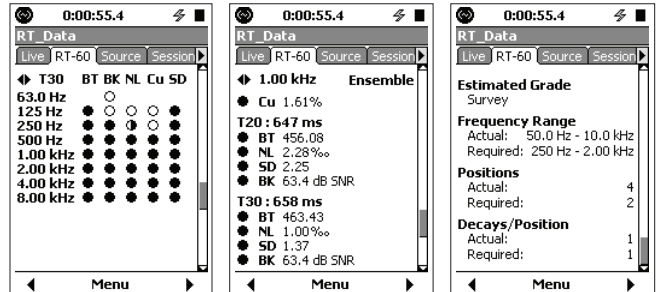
0:00:55.4

RT_Data

Live | RT-60 | Source | Session

T30 BT BK NL Cu SD

| | BT | BK | NL | Cu | SD |
|---|---|---|---|---|---|
| 63.0 Hz | | ○ | | | |
| 125 Hz | ● | ○ | ○ | ○ | ● |
| 250 Hz | ● | ● | ◑ | ○ | ● |
| 500 Hz | ● | ● | ● | ● | ● |
| 1.00 kHz | ● | ● | ● | ● | ● |
| 2.00 kHz | ● | ● | ● | ● | ● |
| 4.00 kHz | ● | ● | ● | ● | ● |
| 8.00 kHz | ● | ● | ● | ● | ● |

Menu

0:00:55.4

RT_Data

Live | RT-60 | Source | Session

1.00 kHz Ensemble

Cu 1.61%

T20 : 647 ms
BT 456.08
NL 2.28‰
SD 2.25
BK 63.4 dB SNR

T30 : 658 ms
BT 463.43
NL 1.00‰
SD 1.37
BK 63.4 dB SNR

Menu

0:00:55.4

RT_Data

Live | RT-60 | Source | Session

Estimated Grade
Survey

Frequency Range
Actual: 50.0 Hz - 10.0 kHz
Required: 250 Hz - 2.00 kHz

Positions
Actual: 4
Required: 2

Decays/Position
Actual: 1
Required: 1

Menu